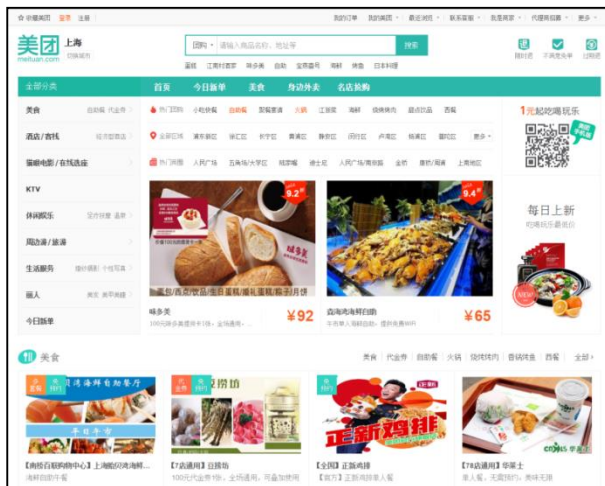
☆ 收藏美团 登录 注册

我的订单 我的美团 最近浏览 联系客服 我是商家 代理商招募 更多

美团 meituan.com 上海 切换城市

团购 请输入商品名称、地址等 搜索

蛋糕 江南好声音 咪多食 自助 全聚德鸭 海鲜 烤鱼 日本料理

随时退 不满意免单 过期退

全部分类

首页 今日新单 美食 身边外卖 名店抢购

美食 自助餐 代金券

酒店/客栈 经济型酒店

猫眼电影/在线选座

KTV

休闲娱乐 足疗按摩 温泉

周边游/旅游

生活服务 婚纱摄影 个性写真

丽人 美发 美甲美睫

今日新单

热门团购 小吃快餐 自助餐 聚餐宴请 火锅 江浙菜 海鲜 烧烤烤肉 甜点饮品 西餐

全部区域 浦东新区 徐汇区 长宁区 黄浦区 静安区 闵行区 卢湾区 杨浦区 普陀区 更多

热门商圈 人民广场 五角场/大学区 南京西路 徐家汇 人民广场/南京路 金桥 陆家嘴/滨江 上海南站

9.2折

面包/西点/饮品 日式蛋糕/慕斯蛋糕/鞍子/月饼

味多美

100元代金券1张，全场通用

¥92

9.4折

鑫海汇海鲜自助

自助午餐或自助晚餐，提供免费WiFi

¥65

1元起吃喝玩乐

每日上新

吃喝玩乐送惊喜

美食

美食 代金券 自助餐 火锅 烧烤烤肉 香锅烤鱼 西餐 全部 >

【南桥百联购物中心】上海鲍贝海鲜...

海鲜自助餐

【7店通用】豆捞坊

100元代金券1张，全场通用

【全国】正新鸡排

【官方】正新鸡排单人餐

【78店通用】华莱士

单人餐，无需预约，美味无限